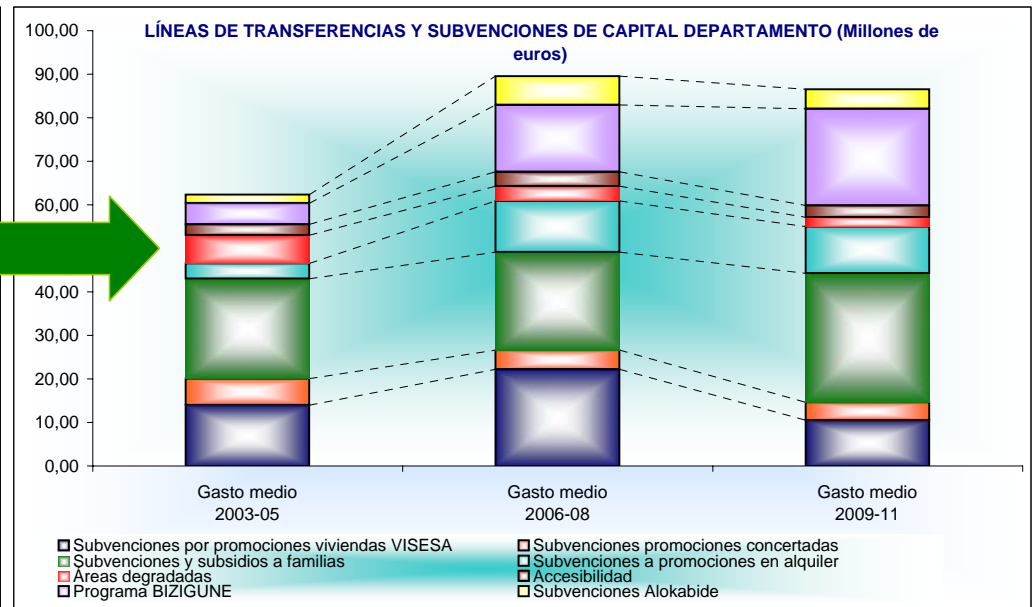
LÍNEAS DE TRANSFERENCIAS Y SUBVENCIONES DE CAPITAL DEPARTAMENTO (Millones de euros)

100,00
90,00
80,00
70,00
60,00
40,00
30,00
20,00
10,00
0,00

Gasto medio 2003-05
Gasto medio 2006-08
Gasto medio 2009-11

Subvenciones por promociones viviendas VISESA
Subvenciones promociones concertadas
Subvenciones y subsidios a familias
Subvenciones a promociones en alquiler
Áreas degradadas
Accesibilidad
Programa BIZIGUNE
Subvenciones Alokabide